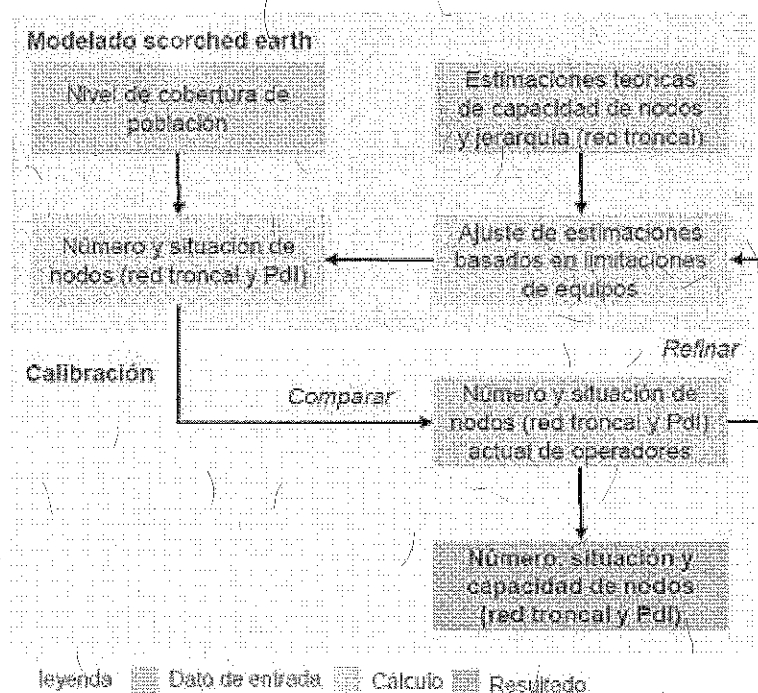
Modelado scorched earth

Nivel de cobertura de poblacion

Estimaciones teoricas de capacidad de nodos y jerarquia (red troncal)

Número y situación de nodos (red troncal y PdI)

Ajuste de estimaciones basados en limitaciones de equipos

Refinar

Calibración

Comparar

Número y situación de nodos (red troncal y PdI) actual de operadores

Número, situación y capacidad de nodos (red troncal y PdI)

leyenda Dato de entrada Cálculo Resultado